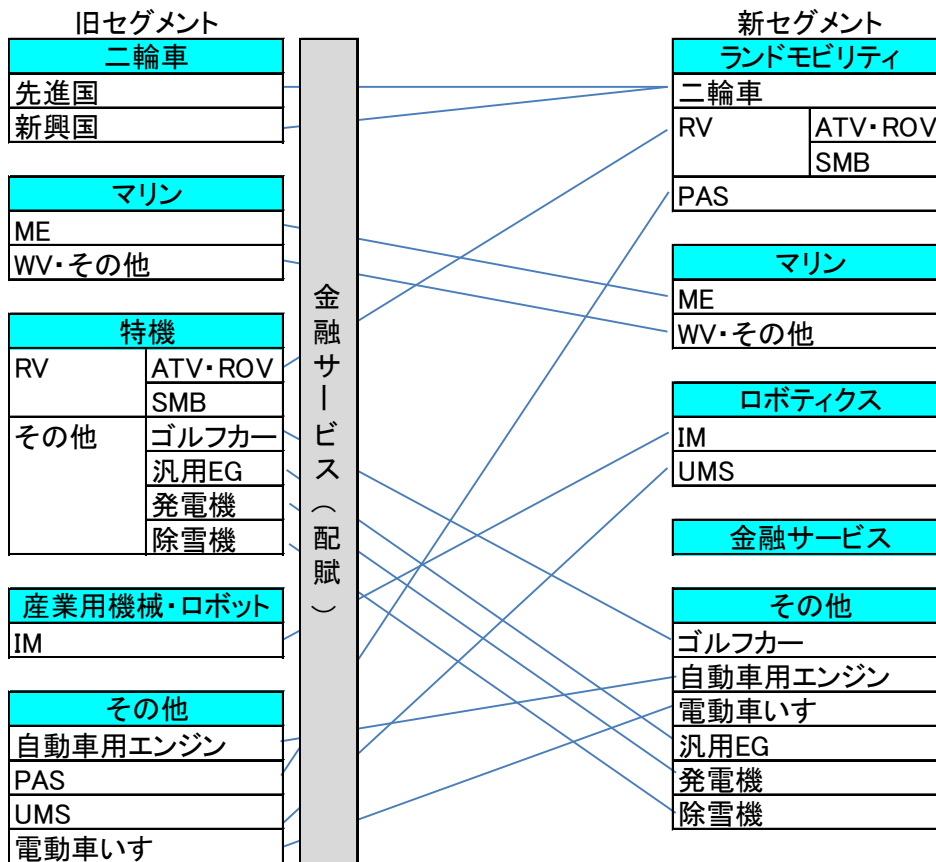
旧セグメント

| 二輪車 |
|---|
| 先進国 |
| 新興国 |

| マリン |
|---|
| ME |
| WV・その他 |

| 特機 | |
|---|---|
| RV | ATV・ROV |
| | SMB |
| その他 | ゴルフカー |
| | 汎用EG |
| | 発電機 |
| | 除雪機 |

| 産業用機械・ロボット |
|---|
| IM |

| その他 |
|---|
| 自動車用エンジン |
| PAS |
| UMS |
| 電動車いす |

金融サービス(配賦)

新セグメント

| ランドモビリティ | |
|---|---|
| 二輪車 | |
| RV | ATV・ROV |
| | SMB |
| PAS | |

| マリン |
|---|
| ME |
| WV・その他 |

| ロボティクス |
|---|
| IM |
| UMS |

| 金融サービス |
|---|

| その他 |
|---|
| ゴルフカー |
| 自動車用エンジン |
| 電動車いす |
| 汎用EG |
| 発電機 |
| 除雪機 |